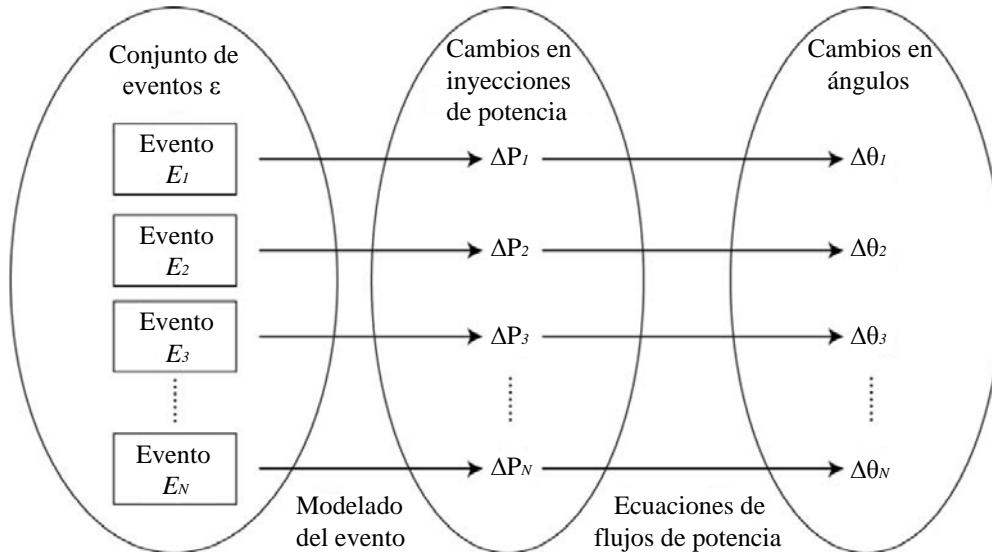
Conjunto de eventos $\varepsilon$

Evento $E_1$

Evento $E_2$

Evento $E_3$

Evento $E_N$

Cambios en inyecciones de potencia

$\Delta P_1$

$\Delta P_2$

$\Delta P_3$

$\Delta P_N$

Cambios en ángulos

$\Delta \theta_1$

$\Delta \theta_2$

$\Delta \theta_3$

$\Delta \theta_N$

Modelado del evento

Ecuaciones de flujos de potencia